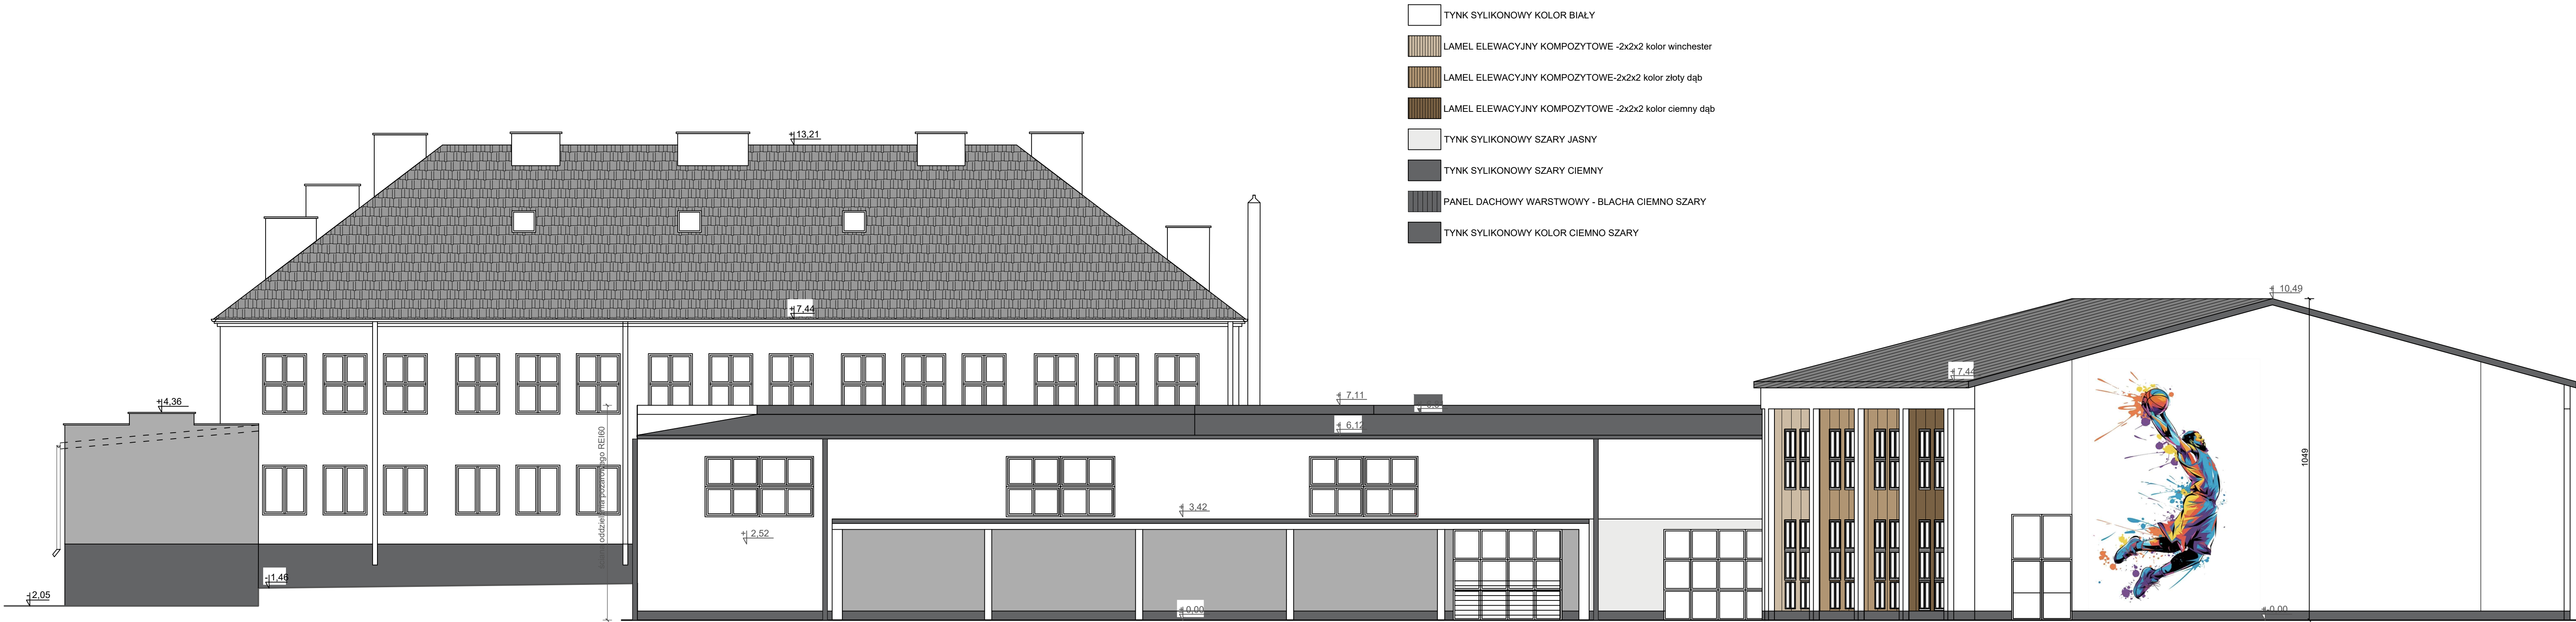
TYNK SYLIKONOWY KOLOR BIAŁY

LAMEL ELEWACYJNY KOMPOZYTOWE -2x2x2 kolor winchester

LAMEL ELEWACYJNY KOMPOZYTOWE-2x2x2 kolor złoty dąb

LAMEL ELEWACYJNY KOMPOZYTOWE -2x2x2 kolor ciemny dąb

TYNK SYLIKONOWY SZARY JASNY

TYNK SYLIKONOWY SZARY CIEMNY

PANEL DACHOWY WARSTWOWY - BLACHA CIEMNO SZARY

TYNK SYLIKONOWY KOLOR CIEMNO SZARY

+13,21

+7,44

+4,36

+7,11

+6,12

+3,42

+2,52

+1,46

-2,05

±0,00

+10,49

+7,44

1049

±0,00

oddzielenie pożarowe REI60